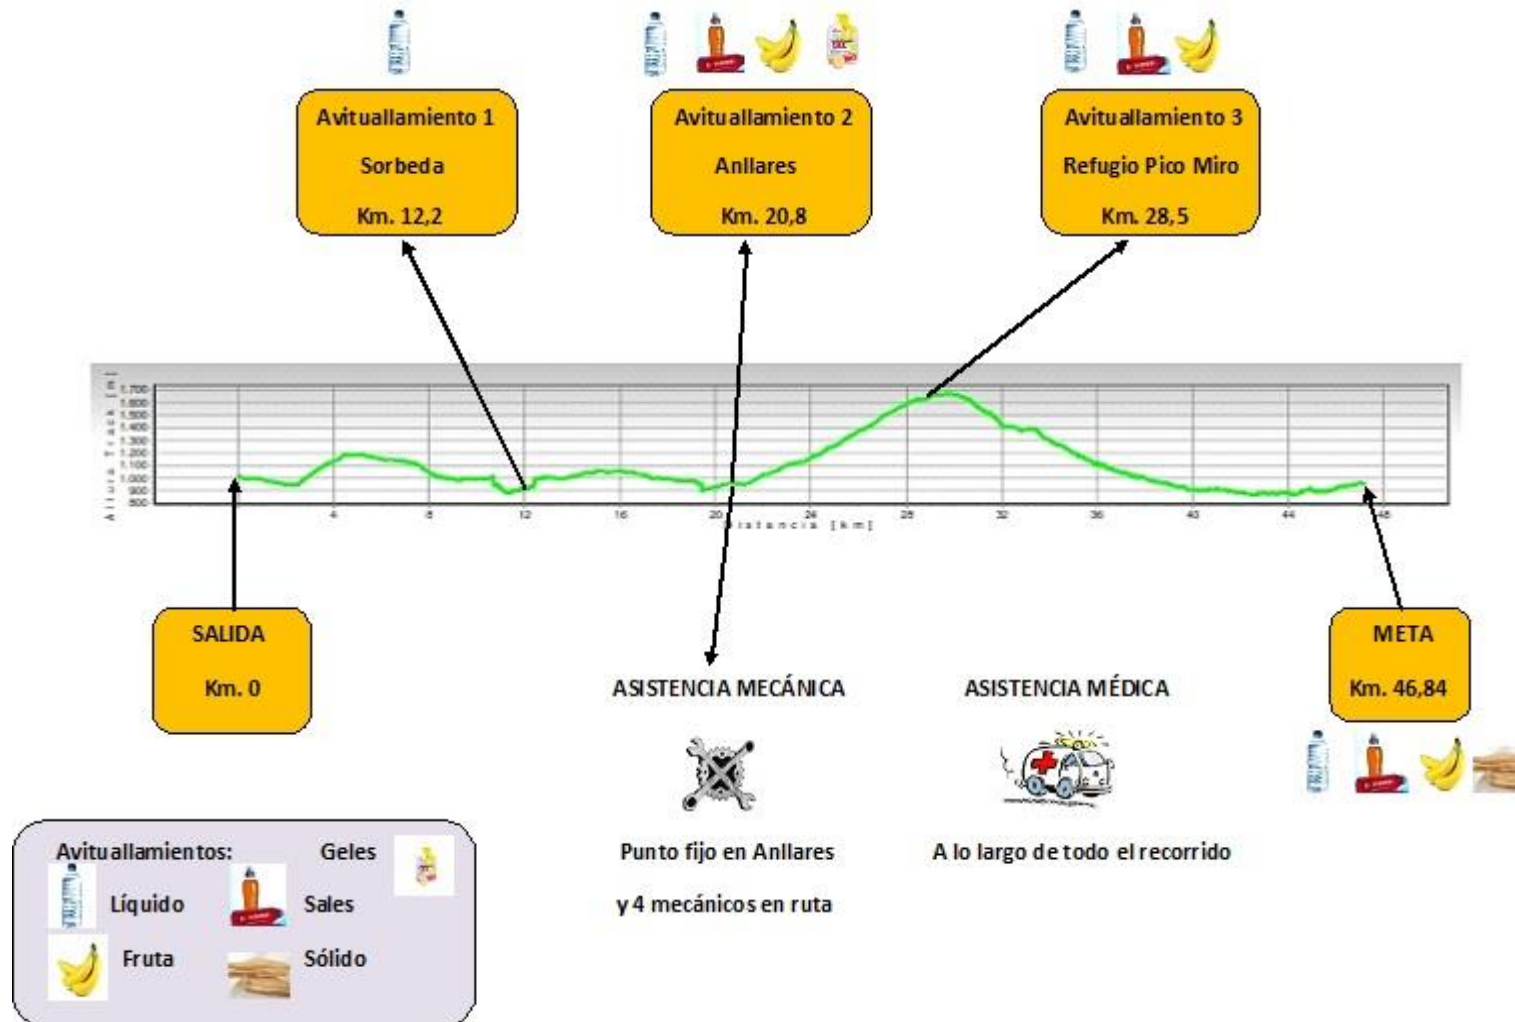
Avituallamiento 1
Sorbeda
Km. 12,2

Avituallamiento 2
Anllares
Km. 20,8

Avituallamiento 3
Refugio Pico Miro
Km. 28,5

Altura Track [m]
1.700
1.600
1.500
1.400
1.300
1.200
1.100
1.000
900
800

4 8 12 16 20 24 28 32 36 40 44 48
Distancia [km]

SALIDA
Km. 0

ASISTENCIA MECÁNICA

ASISTENCIA MÉDICA

META
Km. 46,84

Avituallamientos:
Geles
Líquido
Sales
Fruta
Sólido

Punto fijo en Anllares
y 4 mecánicos en ruta

A lo largo de todo el recorrido